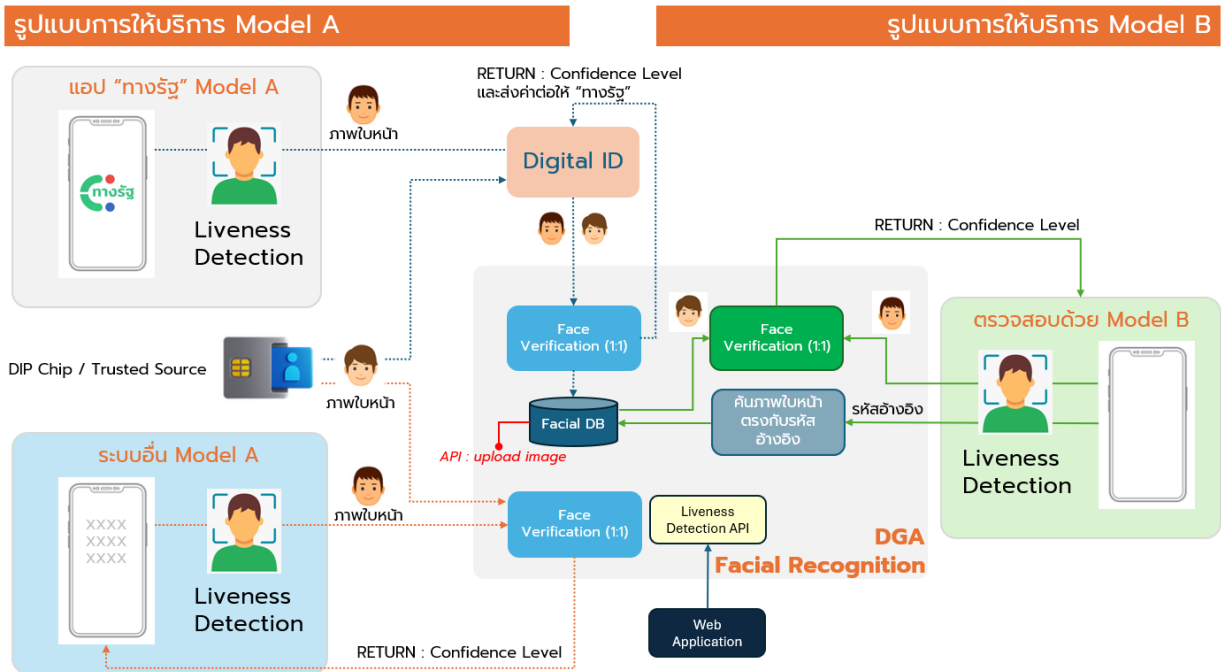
รูปแบบการให้บริการ Model A

รูปแบบการให้บริการ Model B

แอป “ทางรัฐ” Model A

ทางรัฐ

Liveness Detection

ภาพใบหน้า

RETURN : Confidence Level
และส่งค่าต่อให้ “ทางรัฐ”

Digital ID

RETURN : Confidence Level

Face Verification (1:1)

Face Verification (1:1)

ตรวจสอบด้วย Model B

DIP Chip / Trusted Source

ภาพใบหน้า

Facial DB

ค้นภาพใบหน้า ตรงกับรหัสอ้างอิง

รหัสอ้างอิง

Liveness Detection

API : upload image

ระบบอื่น Model A

XXXX
XXXX
XXXX

Liveness Detection

ภาพใบหน้า

Face Verification (1:1)

Liveness Detection API

DGA
Facial Recognition

Web Application

RETURN : Confidence Level